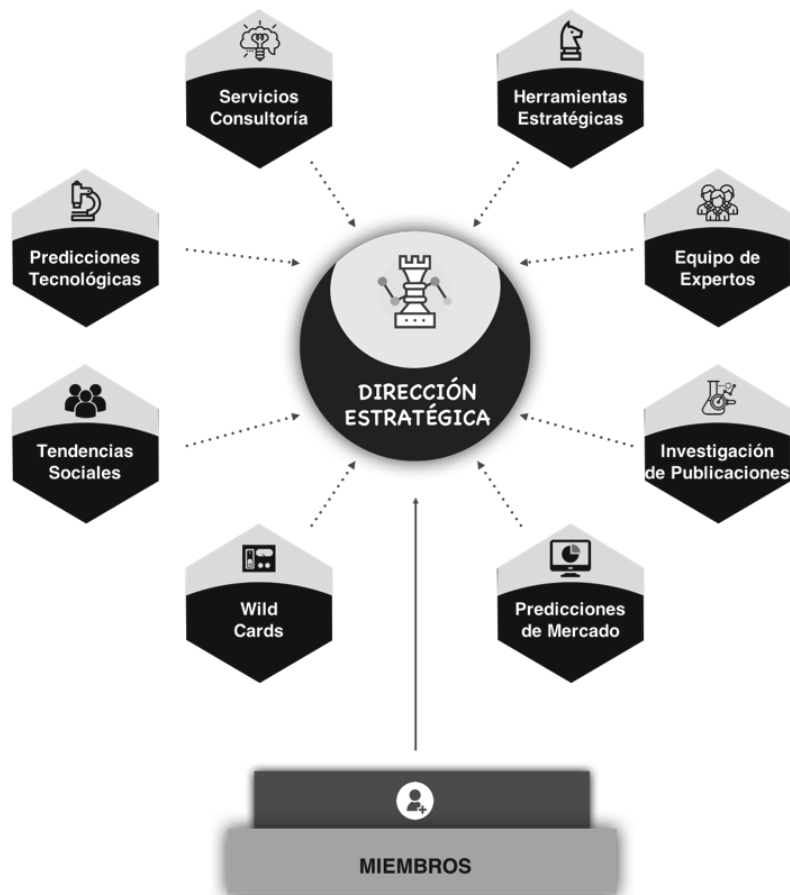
Servicios Consultoría

Herramientas Estratégicas

Predicciones Tecnológicas

Equipo de Expertos

DIRECCIÓN ESTRATÉGICA

Tendencias Sociales

Investigación de Publicaciones

Wild Cards

Predicciones de Mercado

MIEMBROS